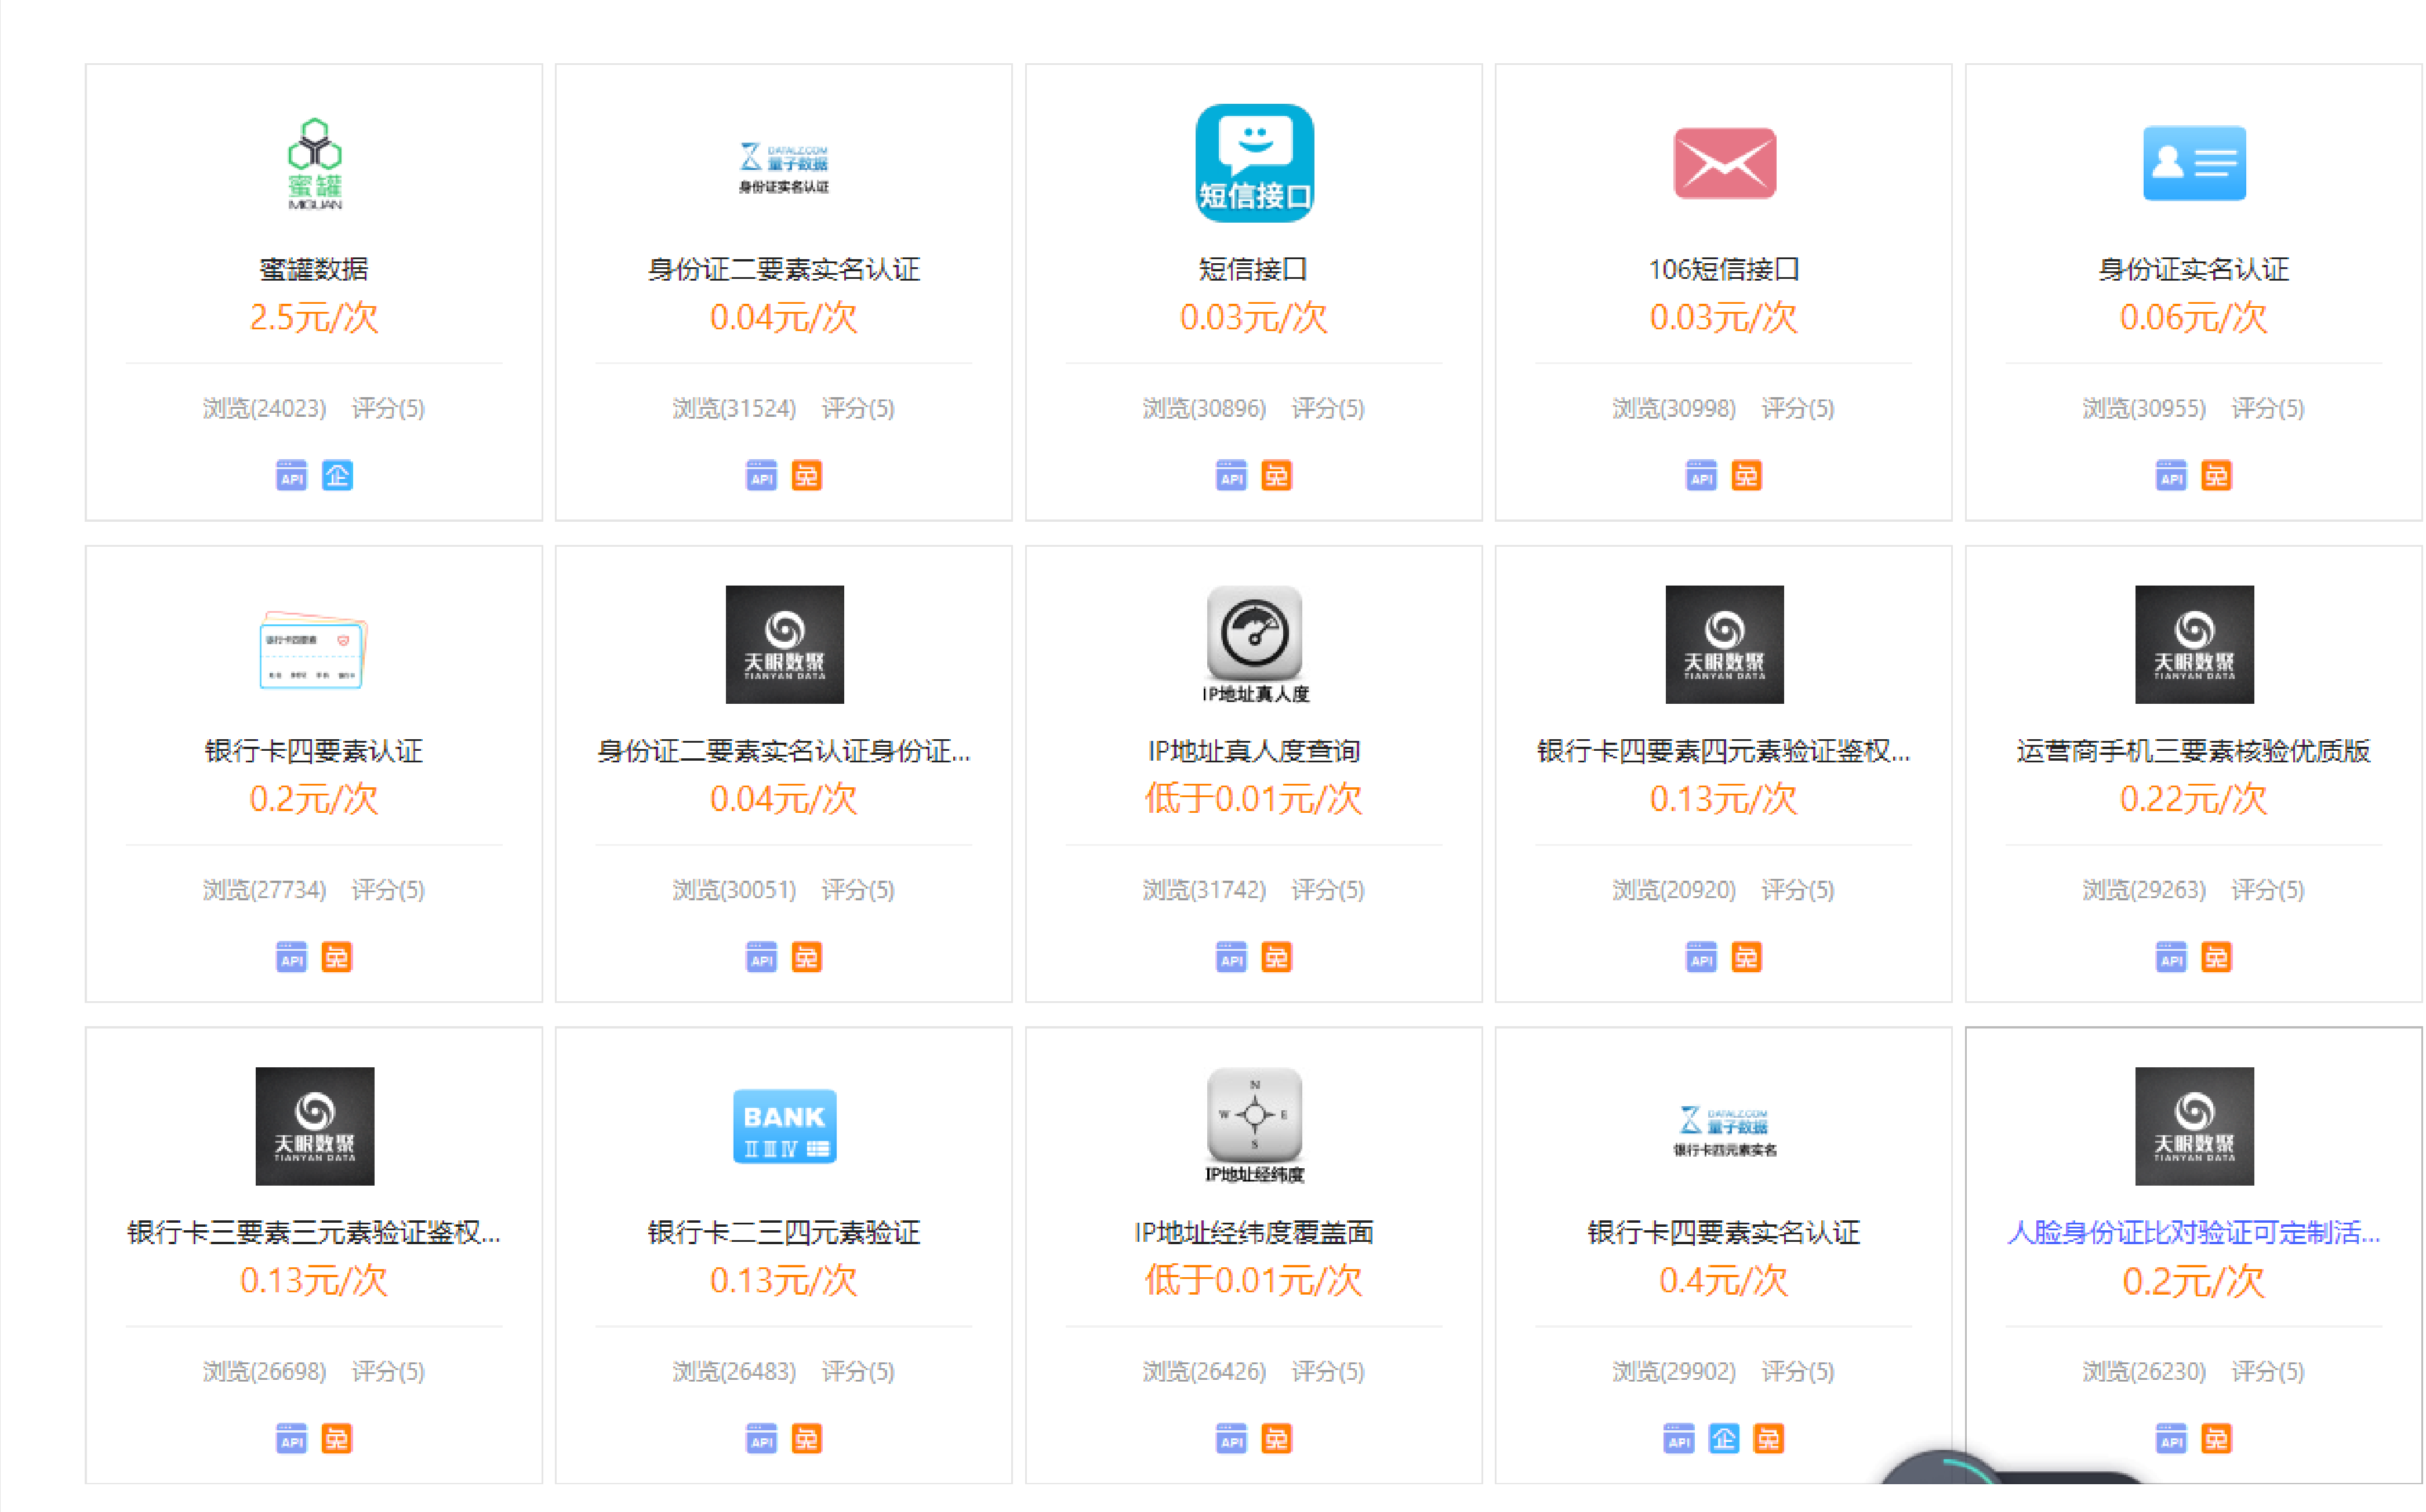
蜜罐
MIGUAN
蜜罐数据
2.5元/次
浏览(24023) 评分(5)
API 企

DATA.COM 量子数据
身份证实名认证
身份证二要素实名认证
0.04元/次
浏览(31524) 评分(5)
API 免

短信接口
短信接口
0.03元/次
浏览(30896) 评分(5)
API 免

106短信接口
0.03元/次
浏览(30998) 评分(5)
API 免

身份证实名认证
0.06元/次
浏览(30955) 评分(5)
API 免

银行卡四要素认证
0.2元/次
浏览(27734) 评分(5)
API 免

天眼数聚
TIANYAN DATA
身份证二要素实名认证身份证...
0.04元/次
浏览(30051) 评分(5)
API 免

IP地址真人度
IP地址真人度查询
低于0.01元/次
浏览(31742) 评分(5)
API 免

天眼数聚
TIANYAN DATA
银行卡四要素四元素验证鉴权...
0.13元/次
浏览(20920) 评分(5)
API 免

天眼数聚
TIANYAN DATA
运营商手机三要素核验优质版
0.22元/次
浏览(29263) 评分(5)
API 免

天眼数聚
TIANYAN DATA
银行卡三要素三元素验证鉴权...
0.13元/次
浏览(26698) 评分(5)
API 免

BANK
Ⅱ Ⅲ Ⅳ
银行卡二三四元素验证
0.13元/次
浏览(26483) 评分(5)
API 免

N W E S
IP地址经纬度
IP地址经纬度覆盖面
低于0.01元/次
浏览(26426) 评分(5)
API 免

DATA.COM 量子数据
银行卡四元素实名
银行卡四要素实名认证
0.4元/次
浏览(29902) 评分(5)
API 企 免

天眼数聚
TIANYAN DATA
人脸身份证比对验证可定制活...
0.2元/次
浏览(26230) 评分(5)
API 免